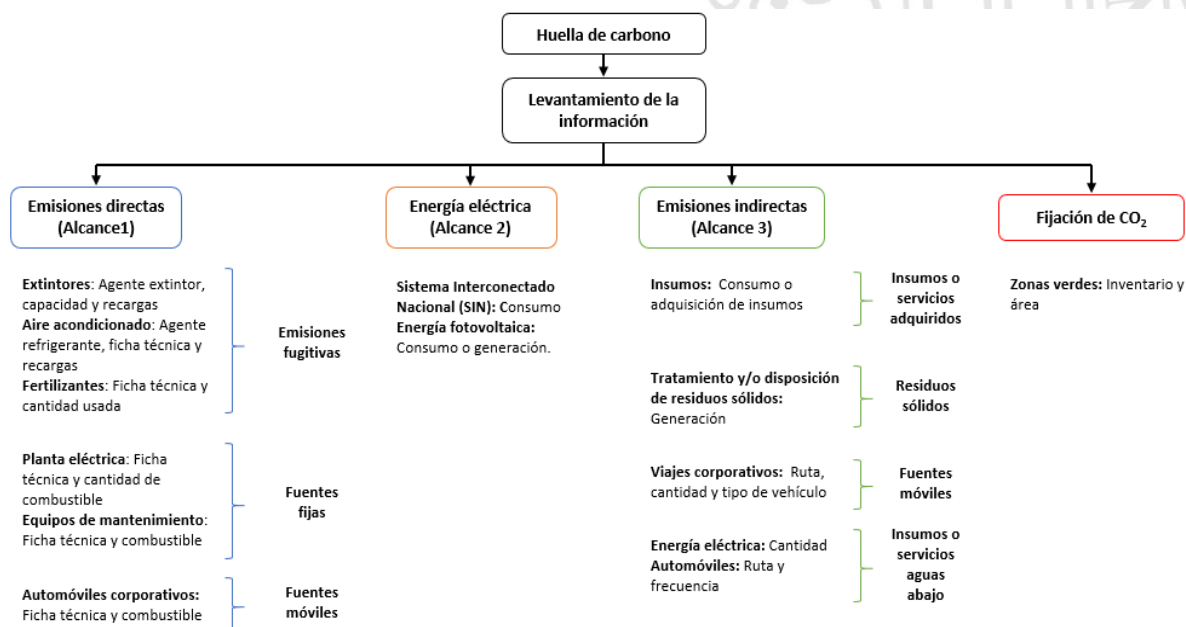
Huella de carbono

Levantamiento de la información

Emisiones directas (Alcance1)

Energía eléctrica (Alcance 2)

Emisiones indirectas (Alcance 3)

Fijación de $CO_2$

Extintores: Agente extintor, capacidad y recargas
Aire acondicionado: Agente refrigerante, ficha técnica y recargas
Fertilizantes: Ficha técnica y cantidad usada

Emisiones fugitivas

Planta eléctrica: Ficha técnica y cantidad de combustible
Equipos de mantenimiento: Ficha técnica y combustible

Fuentes fijas

Automóviles corporativos: Ficha técnica y combustible

Fuentes móviles

Sistema Interconectado Nacional (SIN): Consumo
Energía fotovoltaica: Consumo o generación.

Insumos: Consumo o adquisición de insumos

Insumos o servicios adquiridos

Tratamiento y/o disposición de residuos sólidos: Generación

Residuos sólidos

Viajes corporativos: Ruta, cantidad y tipo de vehículo

Fuentes móviles

Energía eléctrica: Cantidad
Automóviles: Ruta y frecuencia

Insumos o servicios aguas abajo

Zonas verdes: Inventario y área